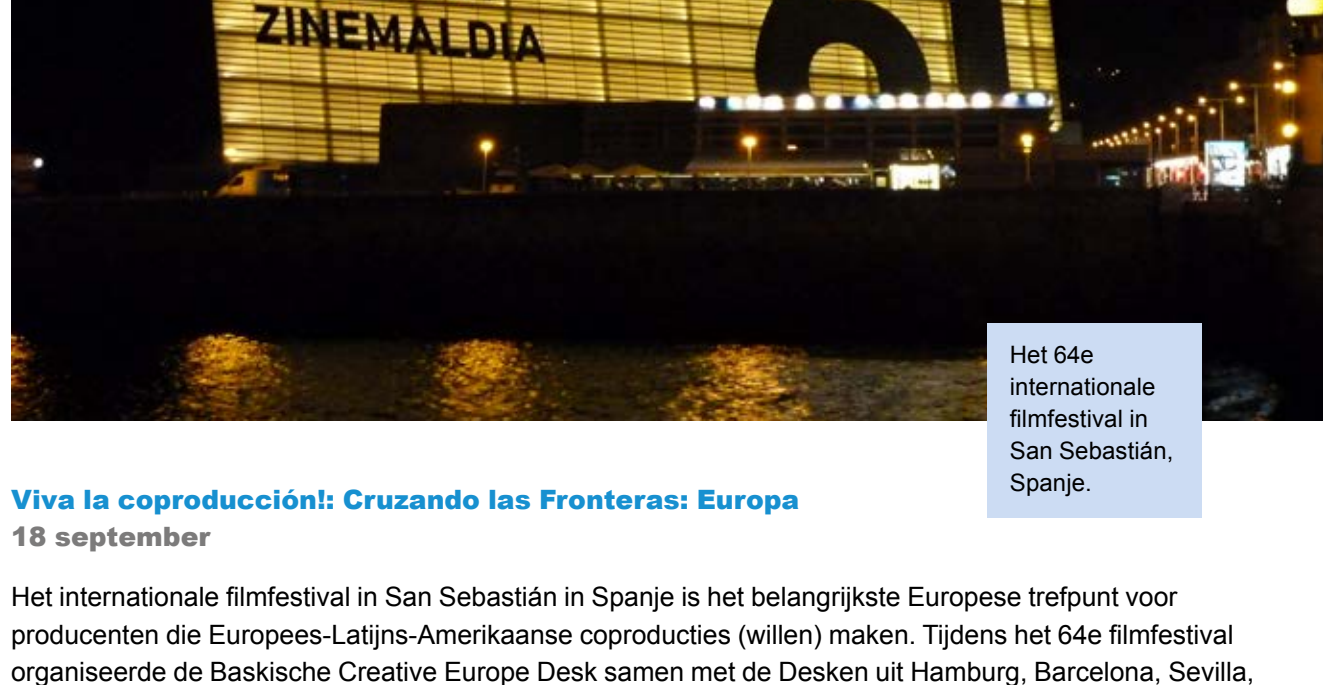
ZINEMALDIA

Het 64e internationale filmfestival in San Sebastián, Spanje.

Viva la coproducción!: Cruzando las Fronteras: Europa
18 september

Het internationale filmfestival in San Sebastián in Spanje is het belangrijkste Europese trefpunt voor producenten die Europees-Latijns-Amerikaanse coproducties (willen) maken. Tijdens het 64e filmfestival organiseerde de Baskische Creative Europe Desk samen met de Desken uit Hamburg, Barcelona, Sevilla,